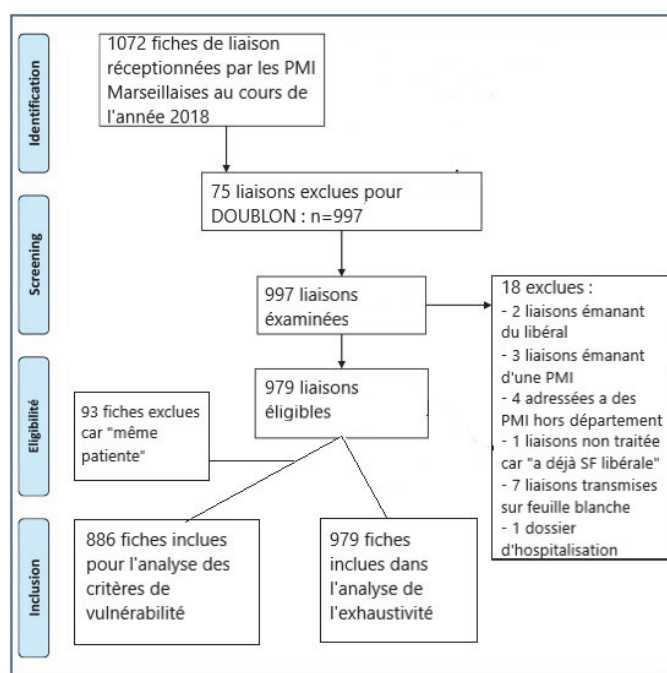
Identification

1072 fiches de liaison réceptionnées par les PMI Marseillaises au cours de l'année 2018

Screening

75 liaisons exclues pour DOUBLON : n=997

997 liaisons éxaminées

18 exclues :
- 2 liaisons émanant du libéral
- 3 liaisons émanant d'une PMI
- 4 adressées a des PMI hors département
- 1 liaisons non traitée car "a déjà SF libérale"
- 7 liaisons transmises sur feuille blanche
- 1 dossier d'hospitalisation

Eligibilité

979 liaisons éligibles

93 fiches exclues car "même patiente"

Inclusion

886 fiches inclues pour l'analyse des critères de vulnérabilité

979 fiches inclues dans l'analyse de l'exhaustivité